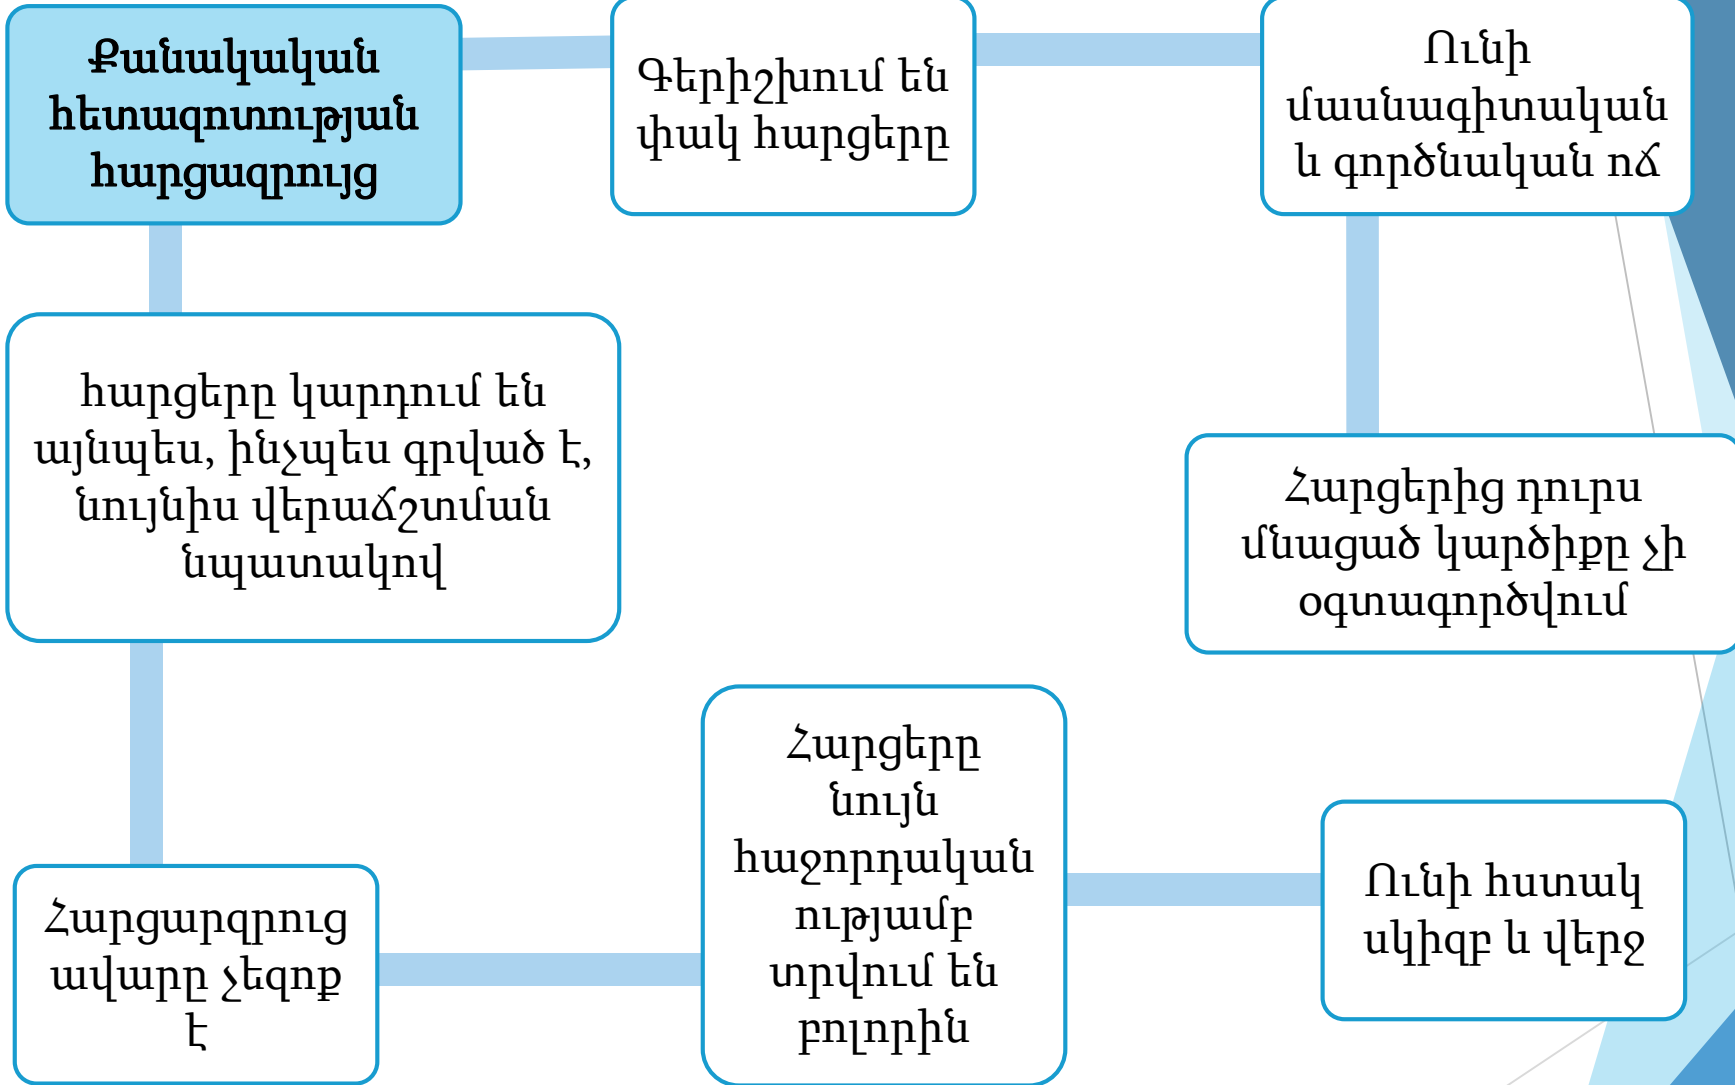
Քանակական հետազոտության հարցազրույց

Գերիշխում են փակ հարցերը

Ունի մասնագիտական և գործնական ոճ

Հարցերից դուրս մնացած կարծիքը չի օգտագործվում

Ունի հստակ սկիզբ և վերջ

Հարցերը նույն հաջորդական ությամբ տրվում են բոլորին

Հարցարզրուց ավարը չեզոք է

հարցերը կարդում են այնպես, ինչպես գրված է, նույնիս վերաճշտման նպատակով